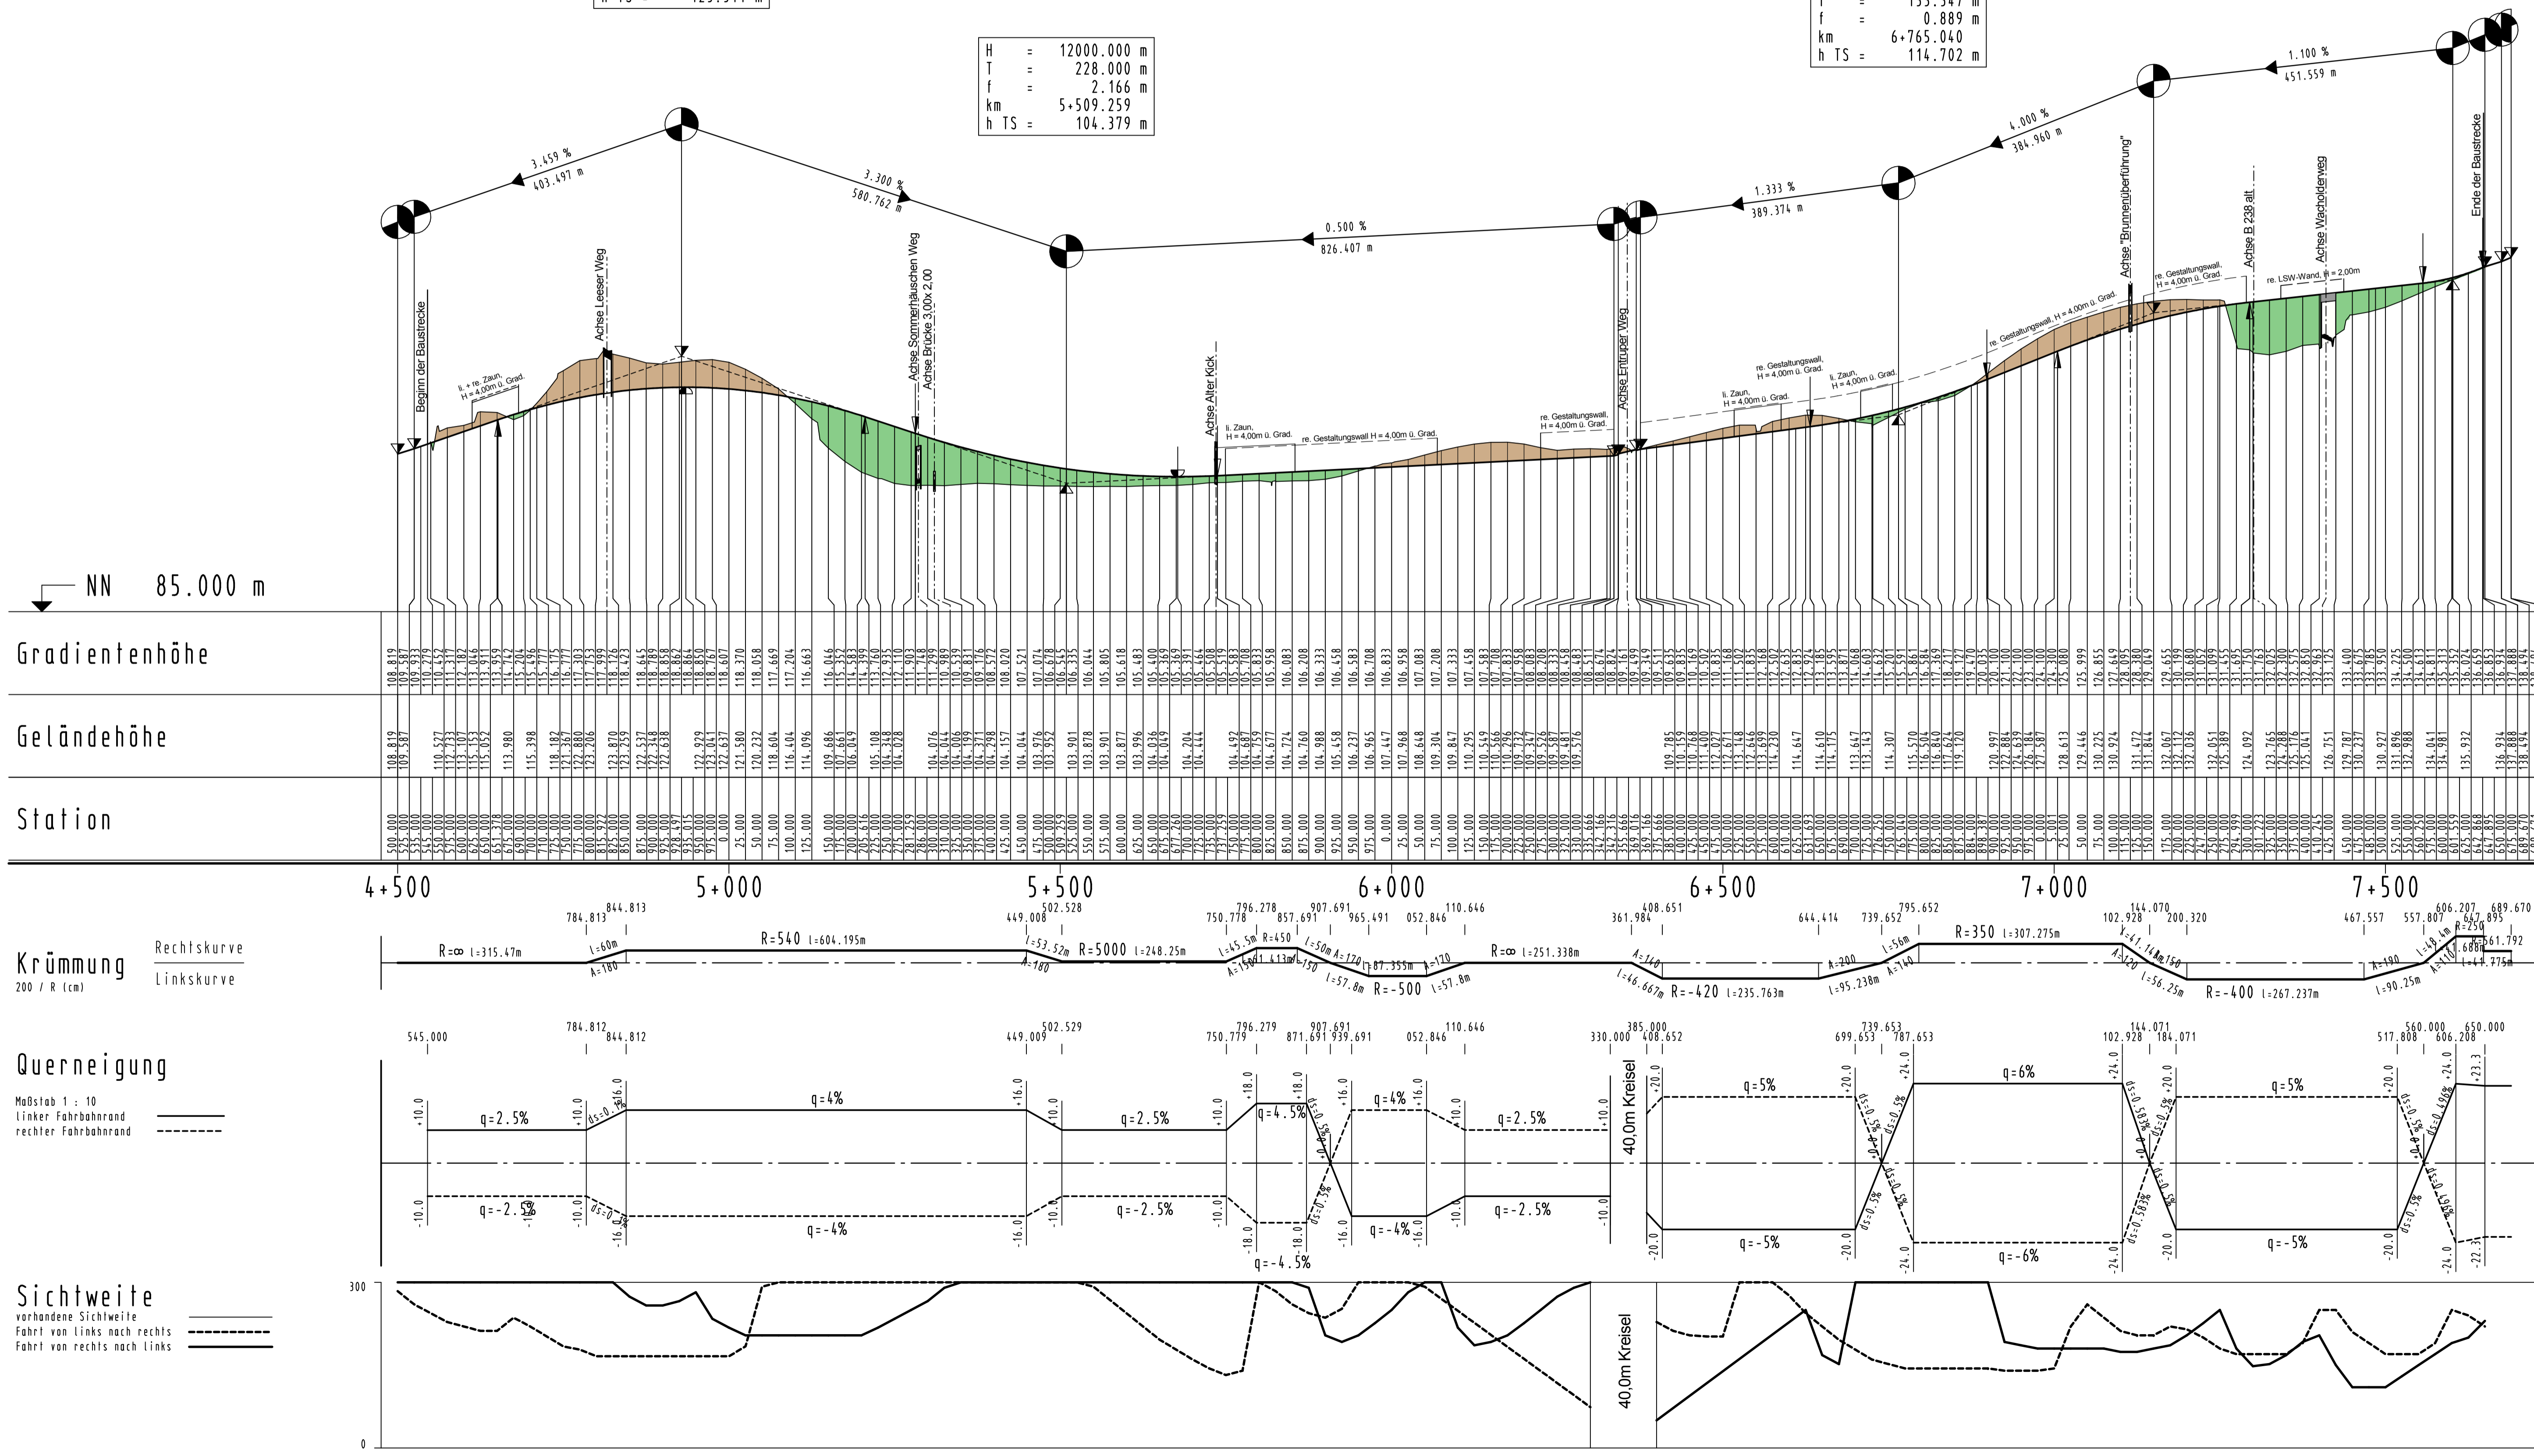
H = 12000.000 m
T = 228.000 m
f = 2.166 m
km 5+509.259
h TS = 104.379 m

f = 0.889 m
km 6+765.040
h TS = 114.702 m

3.459 %
403.497 m
3.300 %
580.762 m
0.500 %
826.407 m
1.333 %
389.374 m
4.000 %
384.960 m
1.100 %
451.559 m

Beginn der Baustrecke
Achse Leeser Weg
Achse Sommerhäuschen Weg
Achse Brücke 3,00x 2,00
Achse Alter Kick
Achse Entruper Weg
Achse "Brunnenüberführung"
Achse B 238 alt
Achse Wacholderweg
Ende der Baustrecke

li. + re. Zaun, H = 4,00m ü. Grad.
li. Zaun, H = 4,00m ü. Grad.
re. Gestaltungswall H = 4,00m ü. Grad.
re. Gestaltungswall, H = 4,00m ü. Grad.
li. Zaun, H = 4,00m ü. Grad.
re. Gestaltungswall, H = 4,00m ü. Grad.
li. Zaun, H = 4,00m ü. Grad.
re. Gestaltungswall, H = 4,00m ü. Grad.
re. Gestaltungswall, H = 4,00m ü. Grad.
re. LSW-Wand, H = 2,00m

NN 85.000 m

Gradientenhöhe

Geländehöhe

Station

4+500
5+000
5+500
6+000
6+500
7+000
7+500

Krümmung
200 / R (cm)
Rechtskurve
Linkskurve

R=∞ l=315.47m
R=540 l=604.195m
R=5000 l=248.25m
R=∞ l=251.338m
R=-500 l=87.355m
R=-420 l=235.763m
R=350 l=307.275m
R=-400 l=267.237m

Querneigung
Maßstab 1 : 10
linker Fahrbahnrand
rechter Fahrbahnrand

q=2.5%
q=4%
q=2.5%
q=4.5%
q=4%
q=2.5%
q=-2.5%
q=-4%
q=-2.5%
q=-4.5%
q=-4%
q=-2.5%
40,0m Kreisel
q=5%
q=6%
q=5%
q=-5%
q=-6%
q=-5%

Sichtweite
vorhandene Sichtweite
Fahrt von links nach rechts
Fahrt von rechts nach links
300
0
40,0m Kreisel